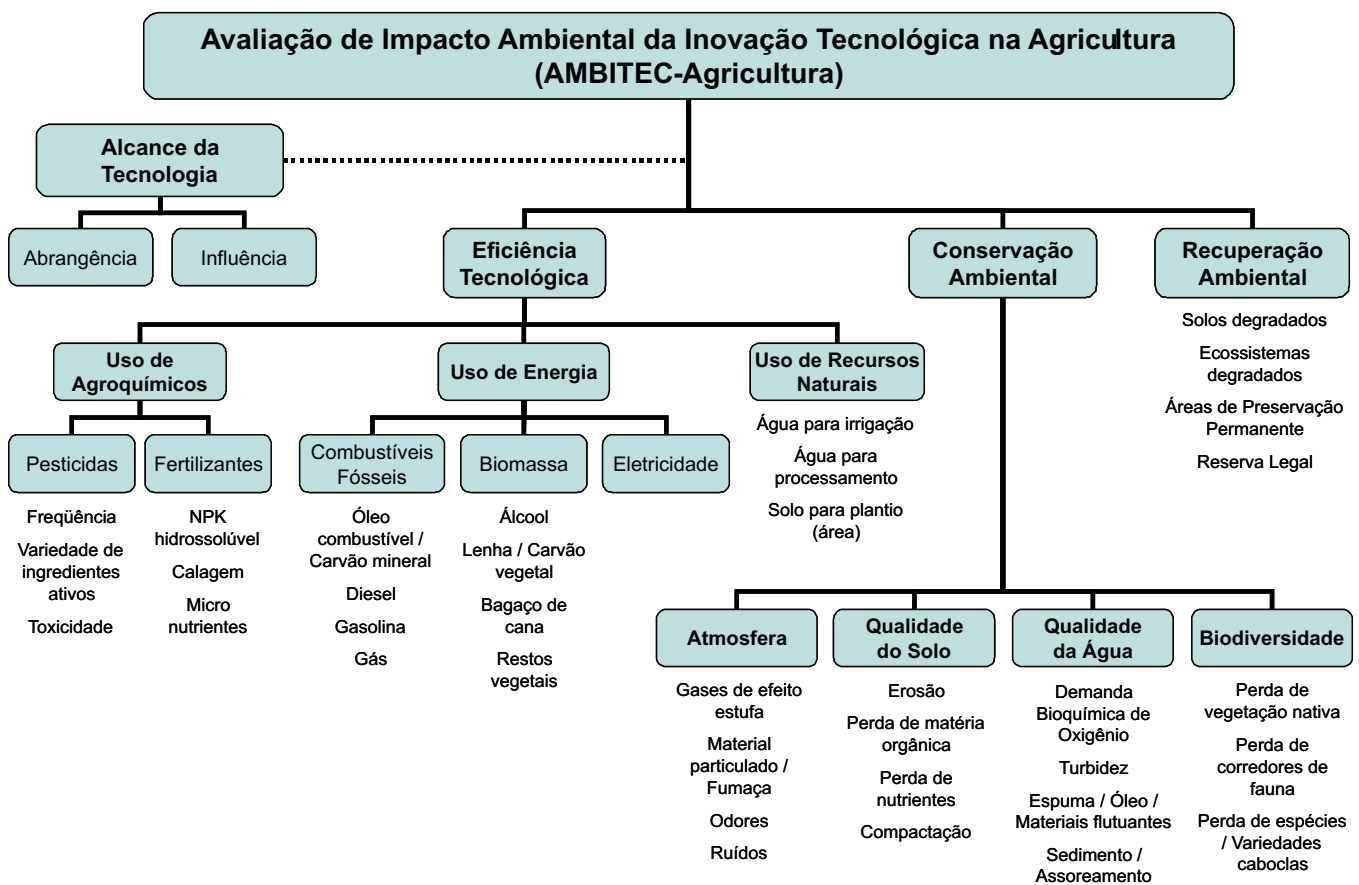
Avaliação de Impacto Ambiental da Inovação Tecnológica na Agricultura
(AMBITEC-Agricultura)

Alcance da Tecnologia

Abrangência

Influência

Eficiência Tecnológica

Conservação Ambiental

Recuperação Ambiental

Solos degradados

Ecossistemas degradados

Áreas de Preservação Permanente

Reserva Legal

Uso de Agroquímicos

Uso de Energia

Uso de Recursos Naturais

Água para irrigação

Água para processamento

Solo para plantio (área)

Pesticidas

Fertilizantes

Combustíveis Fósseis

Biomassa

Eletricidade

Freqüência

Variedade de ingredientes ativos

Toxicidade

NPK hidrossolúvel

Calagem

Micro nutrientes

Óleo combustível / Carvão mineral

Diesel

Gasolina

Gás

Álcool

Lenha / Carvão vegetal

Bagaço de cana

Restos vegetais

Atmosfera

Qualidade do Solo

Qualidade da Água

Biodiversidade

Gases de efeito estufa

Material particulado / Fumaça

Odores

Ruídos

Erosão

Perda de matéria orgânica

Perda de nutrientes

Compactação

Demanda Bioquímica de Oxigênio

Turbidez

Espuma / Óleo / Materiais flutuantes

Sedimento / Assoreamento

Perda de vegetação nativa

Perda de corredores de fauna

Perda de espécies / Variedades caboclas